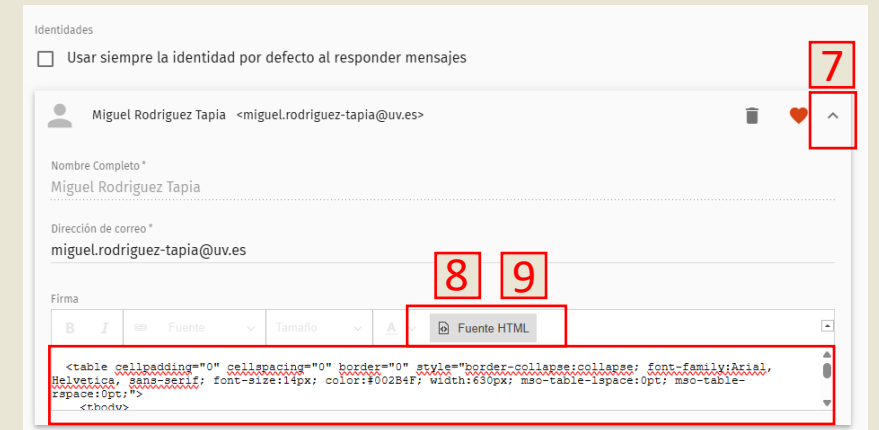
Identidades

Usar siempre la identidad por defecto al responder mensajes

7

Miguel Rodriguez Tapia <miguel.rodriguez-tapia@uv.es>

Nombre Completo *
Miguel Rodriguez Tapia

Dirección de correo *
miguel.rodriguez-tapia@uv.es

8 9

Firma

B I Fuente Tamaño A Fuente HTML

<table cellpadding="0" cellspacing="0" border="0" style="border-collapse:collapse; font-family:Arial, Helvetica, sans-serif; font-size:14px; color:#002B4F; width:630px; mso-table-lspace:0pt; mso-table-rspace:0pt;">
<tbody>